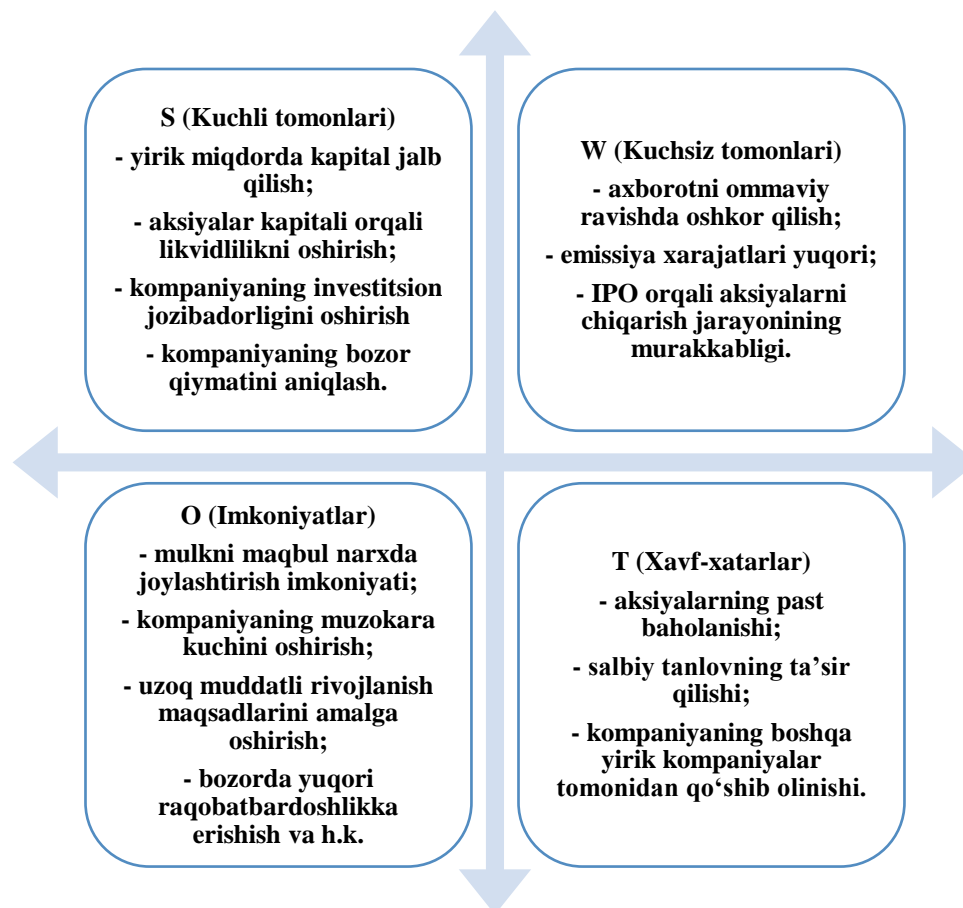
S (Kuchli tomonlari)

- yirik miqdorda kapital jalb qilish;

- aksiyalar kapitali orqali likvidlilikni oshirish;

- kompaniyaning investitsion jozibadorligini oshirish

- kompaniyaning bozor qiymatini aniqlash.

W (Kuchsiz tomonlari)

- axborotni ommaviy ravishda oshkor qilish;

- emissiya xarajatlari yuqori;

- IPO orqali aksiyalarni chiqarish jarayonining murakkabligi.

O (Imkoniyatlar)

- mulkni maqbul narxda joylashtirish imkoniyati;

- kompaniyaning muzokara kuchini oshirish;

- uzoq muddatli rivojlanish maqsadlarini amalga oshirish;

- bozorda yuqori raqobatbardoshlikka erishish va h.k.

T (Xavf-xatarlar)

- aksiyalarning past baholanishi;

- salbiy tanlovning ta’sir qilishi;

- kompaniyaning boshqa yirik kompaniyalar tomonidan qo‘shib olinishi.